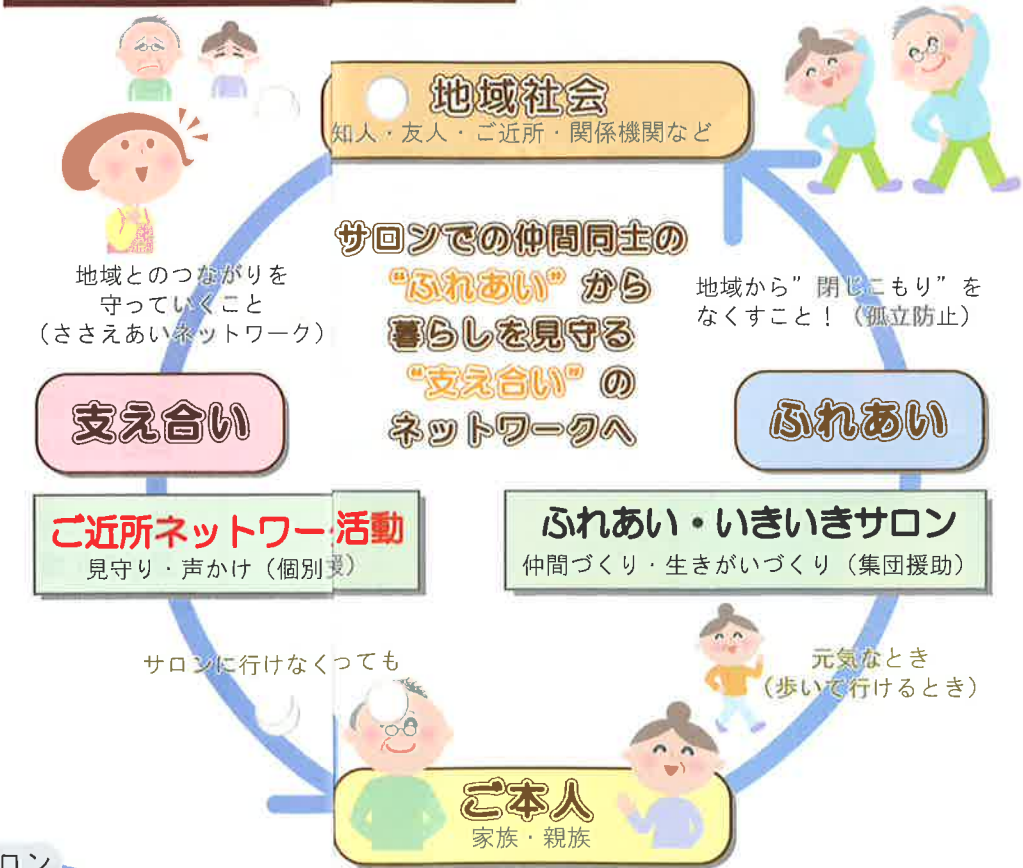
地域社会
知人・友人・ご近所・関係機関など

サロンでの仲間同士の
"ふれあい"から
暮らしを見守る
"支え合い"の
ネットワークへ

地域とのつながりを
守っていくこと
（ささえあいネットワーク）

地域から"閉じこもり"を
なくすこと！（孤立防止）

支え合い

ふれあい

ご近所ネットワーク活動
見守り・声かけ（個別援）

ふれあい・いきいきサロン
仲間づくり・生きがいづくり（集団援助）

サロンに行けなくっても

元気なとき
（歩いて行けるとき）

ご本人
家族・親族

ロン